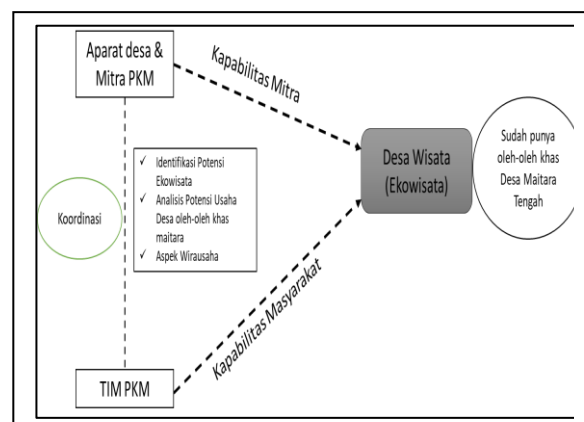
Aparat desa & Mitra PKM

Kapabilitas Mitra

Koordinasi

✓ Identifikasi Potensi Ekowisata
✓ Analisis Potensi Usaha Desa oleh-oleh khas maitara
✓ Aspek Wirausaha

Desa Wisata (Ekowisata)

Sudah punya oleh-oleh khas Desa Maitara Tengah

Kapabilitas Masyarakat

TIM PKM